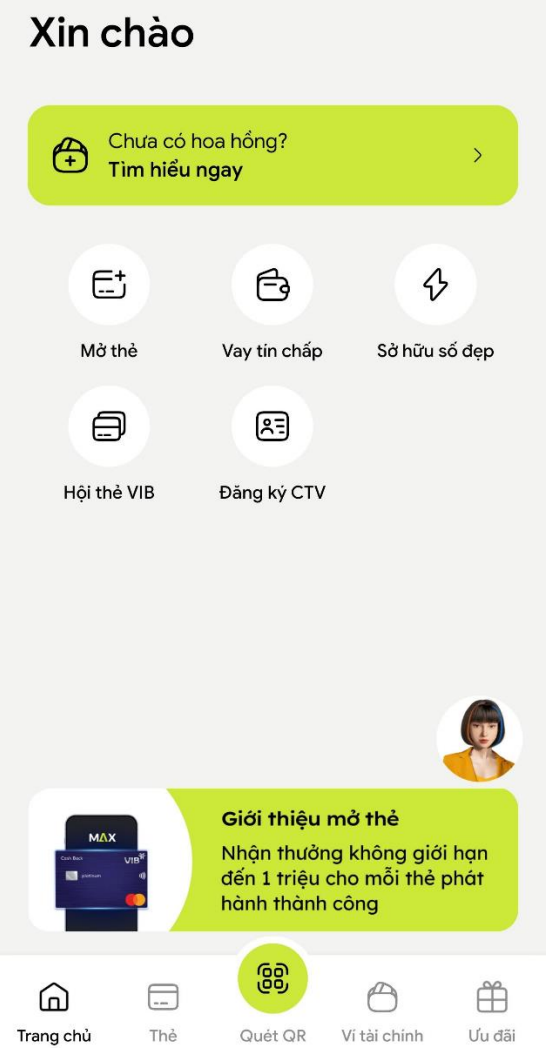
Xin chào

Chưa có hoa hồng?
Tìm hiểu ngay

Mở thẻ
Vay tín chấp
Sở hữu số đẹp
Hội thẻ VIB
Đăng ký CTV

MAX
Cash Back
VIB
platinum

Giới thiệu mở thẻ
Nhận thưởng không giới hạn đến 1 triệu cho mỗi thẻ phát hành thành công

Trang chủ
Thẻ
Quét QR
Ví tài chính
Ưu đãi